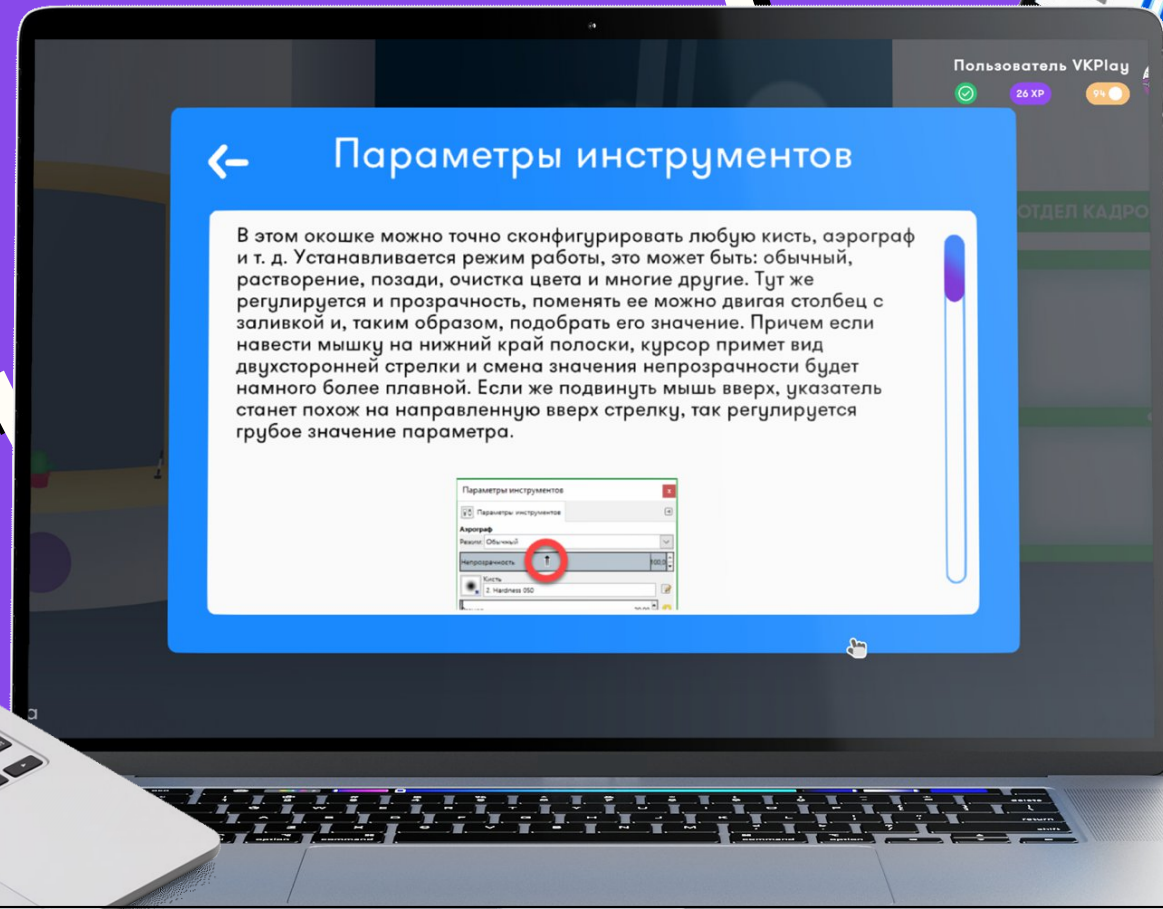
Пользователь VKPlay
26 XP
94

ОТДЕЛ КАДРО

Параметры инструментов

В этом окошке можно точно сконфигурировать любую кисть, аэрограф и т. д. Устанавливается режим работы, это может быть: обычный, растворение, позади, очистка цвета и многие другие. Тут же регулируется и прозрачность, поменять ее можно двигая столбец с заливкой и, таким образом, подобрать его значение. Причем если навести мышку на нижний край полоски, курсор примет вид двухсторонней стрелки и смена значения непрозрачности будет намного более плавной. Если же подвинуть мышь вверх, указатель станет похож на направленную вверх стрелку, так регулируется грубое значение параметра.

Параметры инструментов
Параметры инструментов
Аэрограф
Режим: Обычный
Непрозрачность 100.0
Кисть
2. Hardness 050
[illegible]